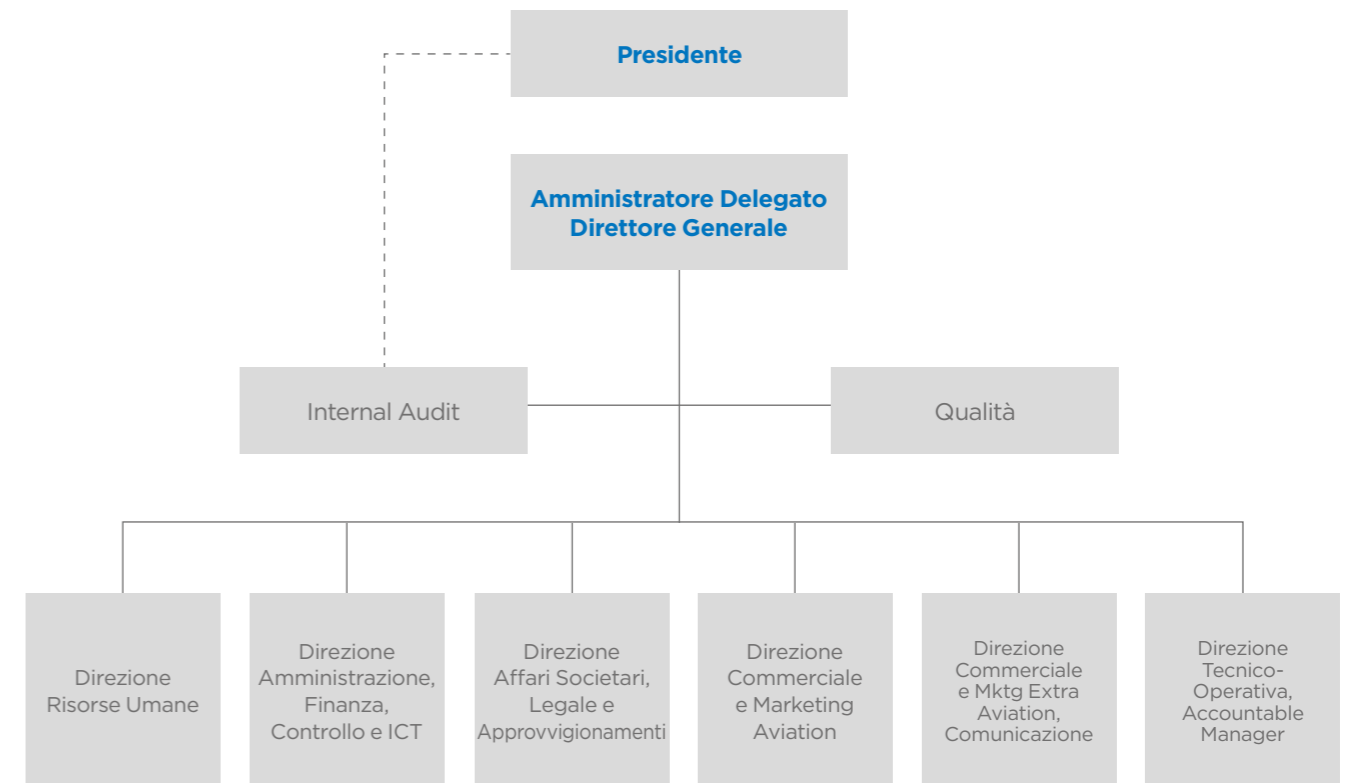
Presidente

Amministratore Delegato
Direttore Generale

Internal Audit

Qualità

Direzione Risorse Umane

Direzione Amministrazione, Finanza, Controllo e ICT

Direzione Affari Societari, Legale e Approvvigionamenti

Direzione Commerciale e Marketing Aviation

Direzione Commerciale e Mktg Extra Aviation, Comunicazione

Direzione Tecnico-Operativa, Accountable Manager